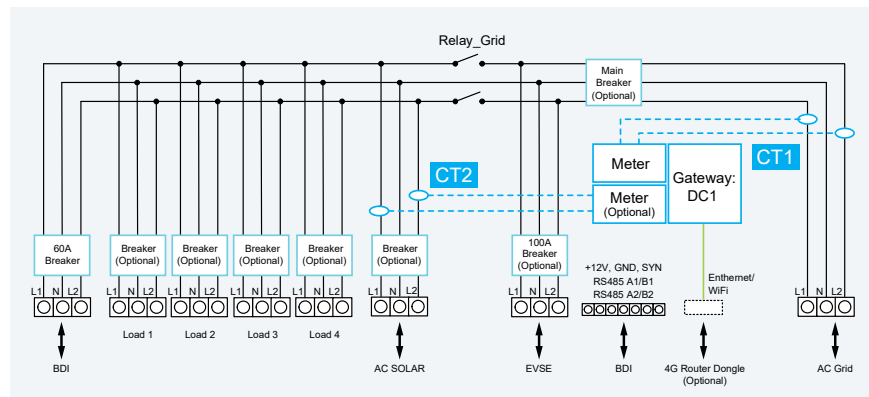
Relay_Grid

Main Breaker (Optional)

CT1

CT2

Meter

Meter (Optional)

Gateway: DC1

60A Breaker

Breaker (Optional)

Breaker (Optional)

Breaker (Optional)

Breaker (Optional)

Breaker (Optional)

100A Breaker (Optional)

+12V, GND, SYN
RS485 A1/B1
RS485 A2/B2

Ethernet/ WiFi

L1 N L2

L1 N L2

L1 N L2

L1 N L2

L1 N L2

L1 N L2

L1 N L2

L1 N L2

Load 1

Load 2

Load 3

Load 4

BDI

AC SOLAR

EVSE

BDI

4G Router Dongle (Optional)

AC Grid